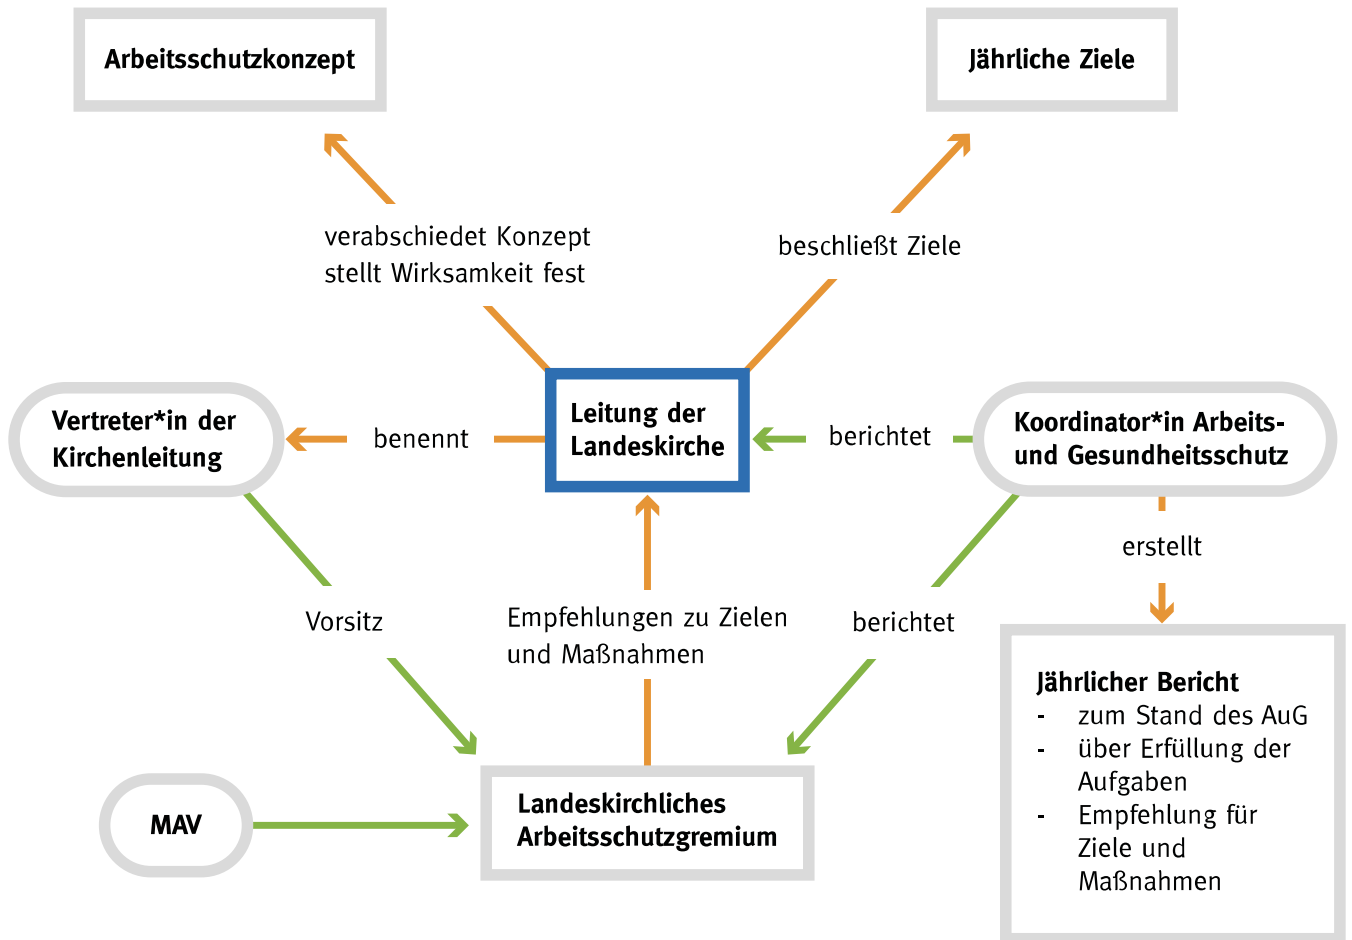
Arbeitsschutzkonzept

Jährliche Ziele

verabschiedet Konzept
stellt Wirksamkeit fest

beschließt Ziele

Vertreter*in der Kirchenleitung

benennt

Leitung der Landeskirche

berichtet

Koordinator*in Arbeits- und Gesundheitsschutz

erstellt

Vorsitz

Empfehlungen zu Zielen und Maßnahmen

berichtet

Jährlicher Bericht
- zum Stand des AuG
- über Erfüllung der Aufgaben
- Empfehlung für Ziele und Maßnahmen

MAV

Landeskirchliches Arbeitsschutzgremium